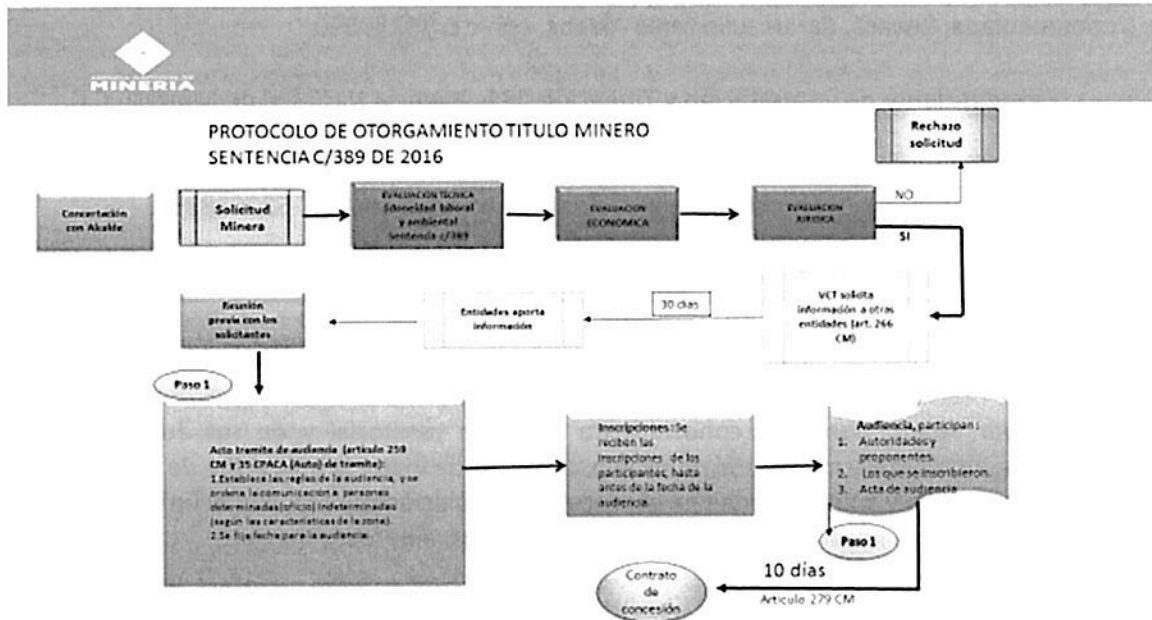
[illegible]
MINERIA

PROTOCOLO DE OTORGAMIENTO TITULO MINERO
SENTENCIA C/389 DE 2016

Rechazo solicitud

Concertación con Alcalde

Solicitud Minera

EVALUACION TÉCNICA (idoneidad laboral y ambiental Sentencia c/389

EVALUACION ECONOMICA

EVALUACION JURIDICA

NO

SI

Reunión previa con los solicitantes

Entidades aporta información

30 días

VCT solicita información a otras entidades (art. 266 CM)

Paso 1

Acto tramite de audiencia (articulo 259 CM y 35 CPACA (Auto) de tramite):
1.Establece las reglas de la audiencia, y se ordena la comunicación a personas determinadas(oficio) indeterminadas (según las características de la zona).
2.Se fija fecha para la audiencia.

Inscripciones: Se reciben las inscripciones de los participantes, hasta antes de la fecha de la audiencia.

Audiencia, participan :
1. Autoridades y proponentes.
2. Los que se inscribieron.
3. Acta de audiencia

Paso 1

10 dias

Articulo 279 CM

Contrato de concesión